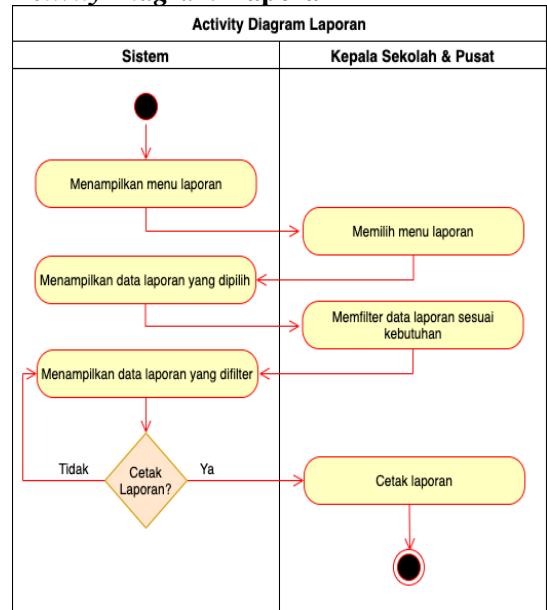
Activity Diagram Laporan

| Sistem | Kepala Sekolah & Pusat |
|---|---|

Menampilkan menu laporan

Memilih menu laporan

Menampilkan data laporan yang dipilih

Memfilter data laporan sesuai kebutuhan

Menampilkan data laporan yang difilter

Tidak

Cetak Laporan?

Ya

Cetak laporan